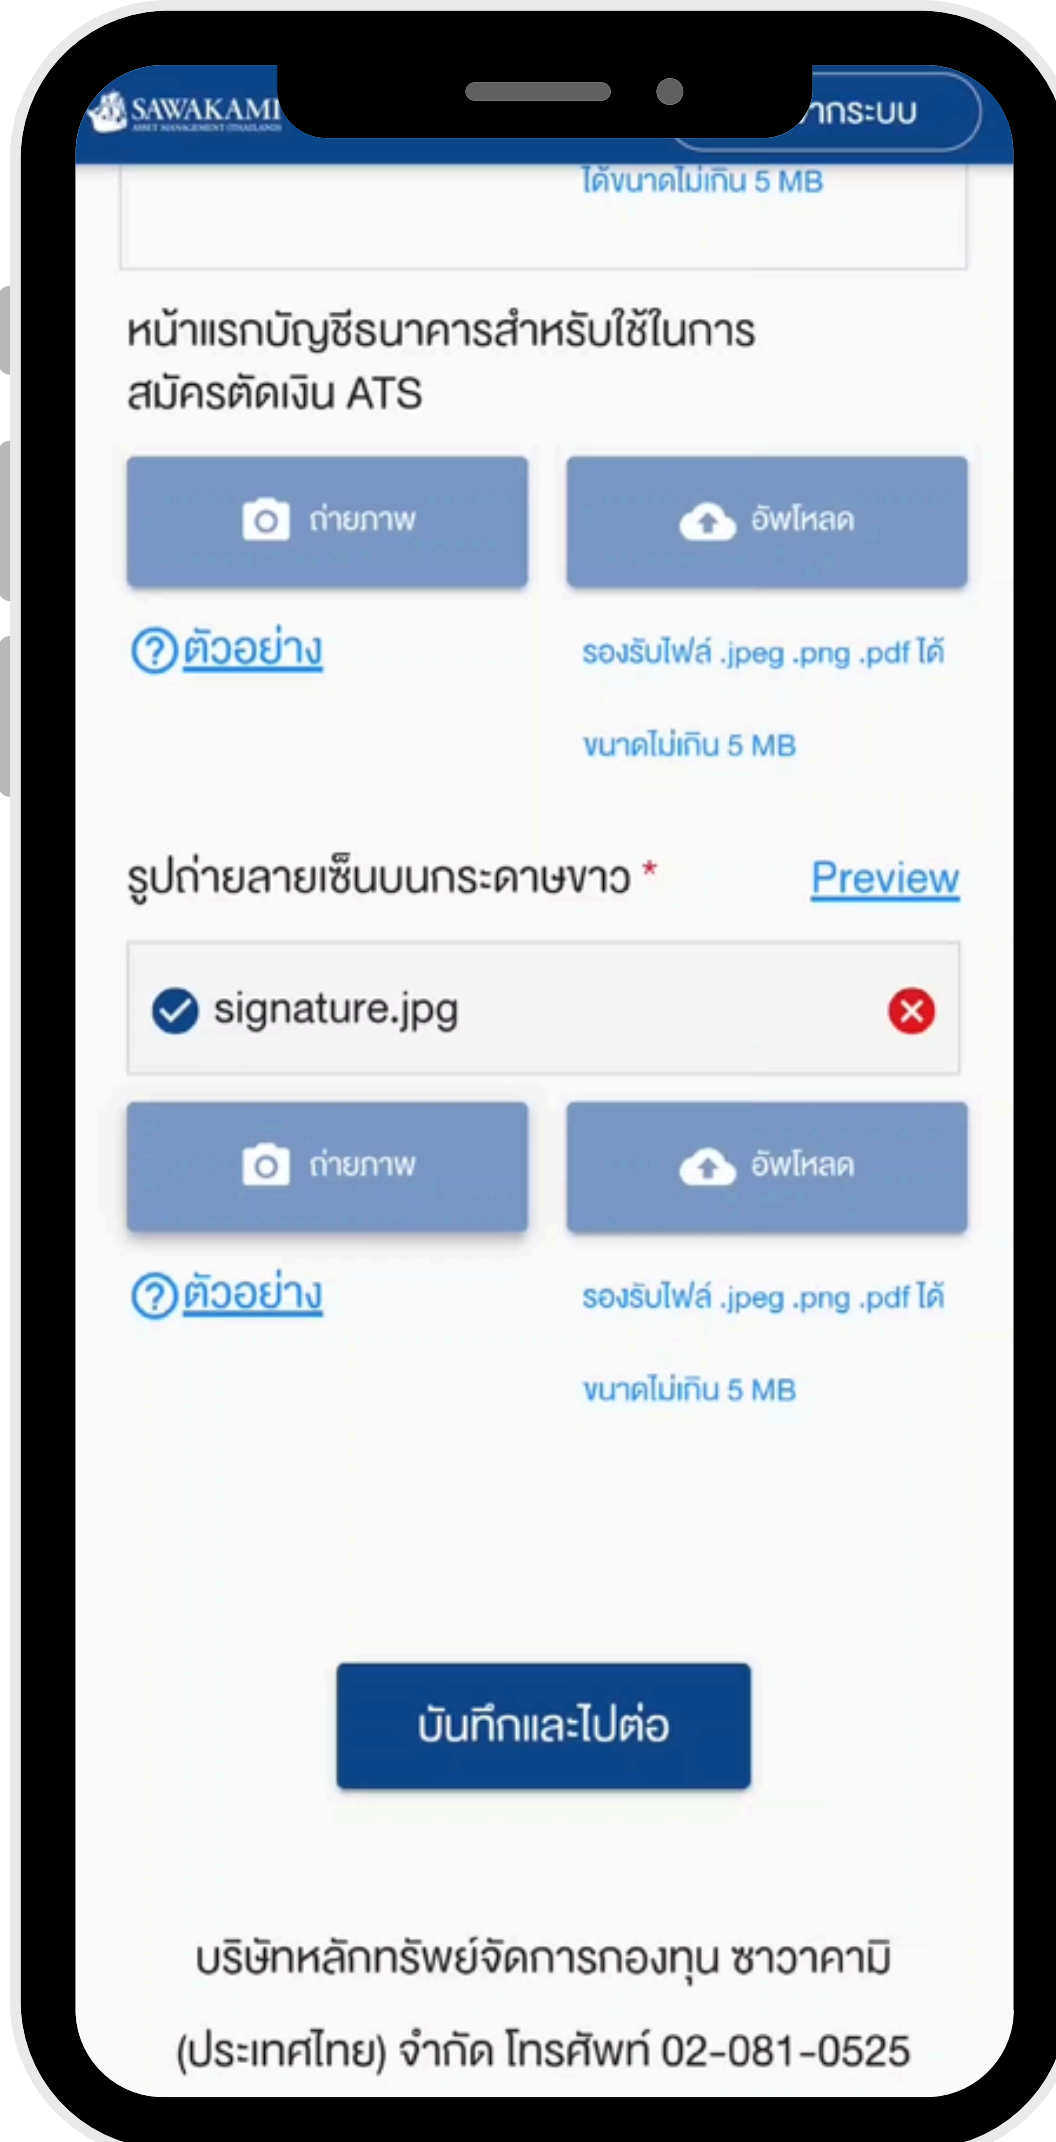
SAWAKAMI

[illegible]ากระบบ

ได้ขนาดไม่เกิน 5 MB

หน้าแรกบัญชีธนาคารสำหรับใช้ในการสมัครตัดเงิน ATS

ถ่ายภาพ

อัพโหลด

ตัวอย่าง

รองรับไฟล์ .jpeg .png .pdf ได้

ขนาดไม่เกิน 5 MB

รูปถ่ายลายเซ็นบนกระดาษขาว *

Preview

signature.jpg

ถ่ายภาพ

อัพโหลด

ตัวอย่าง

รองรับไฟล์ .jpeg .png .pdf ได้

ขนาดไม่เกิน 5 MB

บันทึกและไปต่อ

บริษัทหลักทรัพย์จัดการกองทุน ซาวาคามิ (ประเทศไทย) จำกัด โทรศัพท์ 02-081-0525